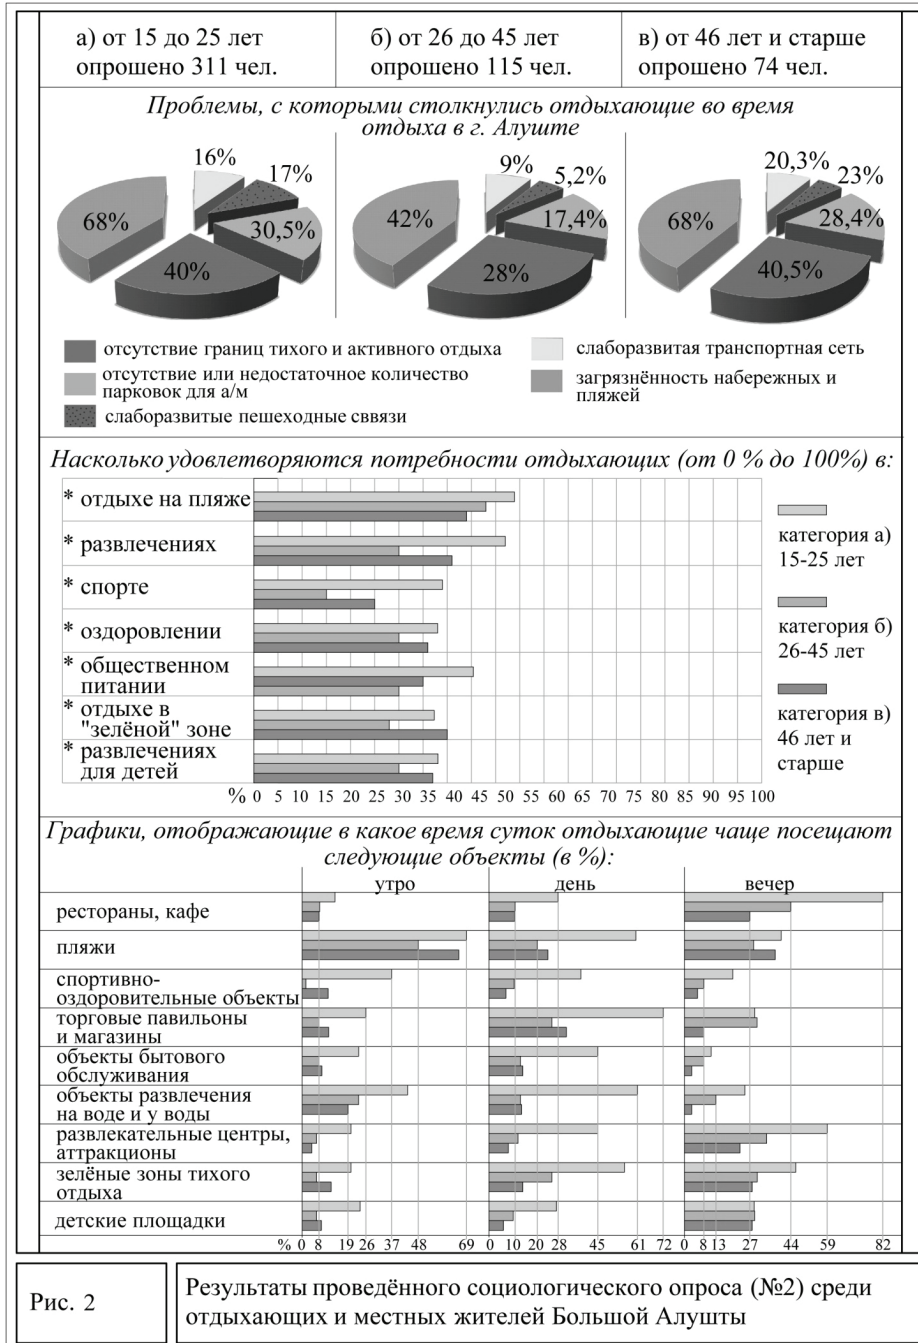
| а) от 15 до 25 лет опрошено 311 чел. | б) от 26 до 45 лет опрошено 115 чел. | в) от 46 лет и старше опрошено 74 чел. |
|---|---|---|

Проблемы, с которыми столкнулись отдыхающие во время отдыха в г. Алуште

16% 17% 68% 30,5% 40%

9% 5,2% 42% 17,4% 28%

20,3% 23% 68% 28,4% 40,5%

отсутствие границ тихого и активного отдыха
отсутствие или недостаточное количество парковок для а/м
слаборазвитые пешеходные сввязи
слаборазвитая транспортная сеть
загрязнённость набережных и пляжей

Насколько удовлетворяются потребности отдыхающих (от 0 % до 100%) в:

* отдыхе на пляже
* развлечениях
* спорте
* оздоровлении
* общественном питании
* отдыхе в "зелёной" зоне
* развлечениях для детей

% 0 5 10 15 20 25 30 35 40 45 50 55 60 65 70 75 80 85 90 95 100

категория а) 15-25 лет
категория б) 26-45 лет
категория в) 46 лет и старше

Графики, отображающие в какое время суток отдыхающие чаще посещают следующие объекты (в %):

утро день вечер

рестораны, кафе
пляжи
спортивно-оздоровительные объекты
торговые павильоны и магазины
объекты бытового обслуживания
объекты развлечения на воде и у воды
развлекательные центры, аттракционы
зелёные зоны тихого отдыха
детские площадки

% 0 8 19 26 37 48 69 0 10 20 28 45 61 72 0 8 13 27 44 59 82

Рис. 2

Результаты проведённого социологического опроса (№2) среди отдыхающих и местных жителей Большой Алушты